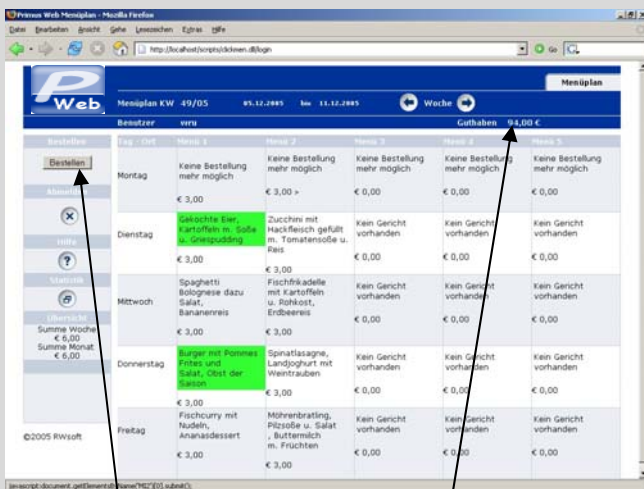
Primus Web Menüplan - Mozilla Firefox

Datei Bearbeiten Ansicht Gehe Lesezeichen Extras Hilfe

http://localhost/scripts/clickmen.dll/login

Web

Menüplan

Menüplan KW 49/05 05.12.2005 bis 11.12.2005 Woche

Benutzer vvru Guthaben 94,00 €

Bestellen

Bestellen

Abmelden

Hilfe

Statistik

Übersicht

Summe Woche € 6,00

Summe Monat € 6,00

©2005 RWsoft

| Tag - Ort | Menü 1 | Menü 2 | Menü 3 | Menü 4 | Menü 5 |
|---|---|---|---|---|---|
| Montag | Keine Bestellung mehr möglich € 3,00 | Keine Bestellung mehr möglich € 3,00 > | Keine Bestellung mehr möglich € 0,00 | Keine Bestellung mehr möglich € 0,00 | Keine Bestellung mehr möglich € 0,00 |
| Dienstag | Gekochte Eier, Kartoffeln m. Soße u. Griespudding € 3,00 | Zucchini mit Hackfleisch gefüllt m. Tomatensoße u. Reis € 3,00 | Kein Gericht vorhanden € 0,00 | Kein Gericht vorhanden € 0,00 | Kein Gericht vorhanden € 0,00 |
| Mittwoch | Spaghetti Bolognese dazu Salat, Bananenreis € 3,00 | Fischfrikadelle mit Kartoffeln u. Rohkost, Erdbeereis € 3,00 | Kein Gericht vorhanden € 0,00 | Kein Gericht vorhanden € 0,00 | Kein Gericht vorhanden € 0,00 |
| Donnerstag | Burger mit Pommes Frites und Salat, Obst der Saison € 3,00 | Spinatlasagne, Landjoghurt mit Weintrauben € 3,00 | Kein Gericht vorhanden € 0,00 | Kein Gericht vorhanden € 0,00 | Kein Gericht vorhanden € 0,00 |
| Freitag | Fischcurry mit Nudeln, Ananasdessert € 3,00 | Möhrenbratling, Pilzsoße u. Salat , Buttermilch m. Früchten € 3,00 | Kein Gericht vorhanden € 0,00 | Kein Gericht vorhanden € 0,00 | Kein Gericht vorhanden € 0,00 |

javascript:document.getElementsByName("MS")[0].submit();